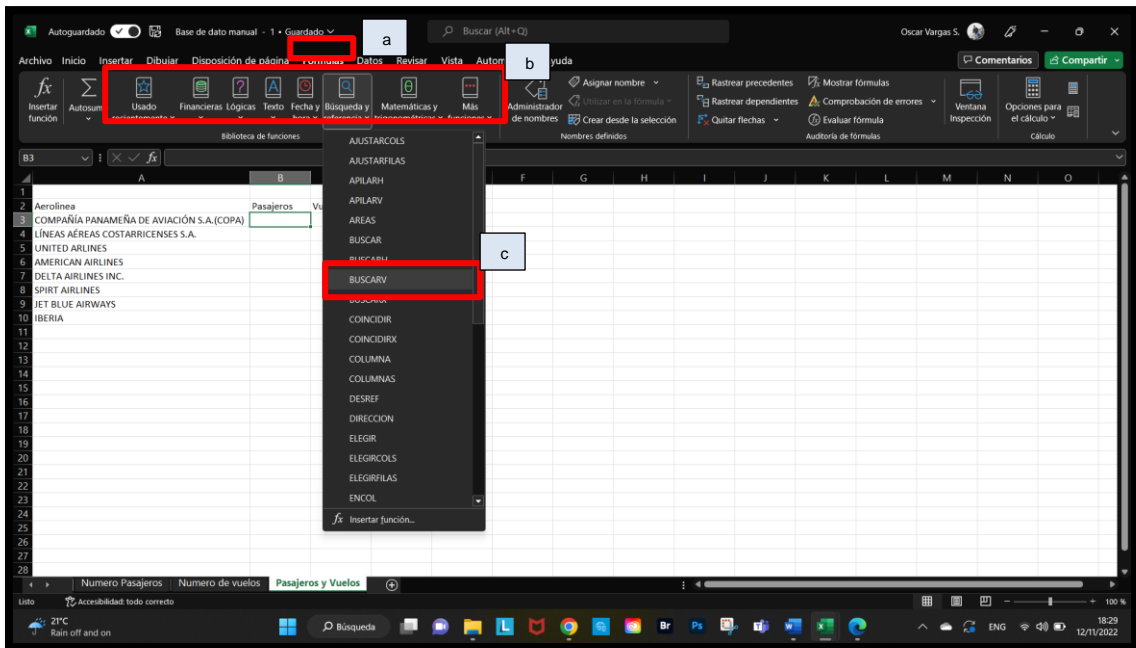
Autoguardado Base de dato manual - 1 • Guardado Buscar (Alt+Q) Oscar Vargas S.

a

Archivo Inicio Insertar Dibujar Disposición de página Fórmulas Datos Revisar Vista Autom Ayuda Comentarios Compartir

b

Insertar función Autosuma Usado recientemente Financieras Lógicas Texto Fecha y hora Búsqueda y referencia Matemáticas y trigonométricas Más funciones Administrador de nombres Asignar nombre Utilizar en la fórmula Crear desde la selección Rastrear precedentes Rastrear dependientes Quitar flechas Mostrar fórmulas Comprobación de errores Evaluar fórmula Ventana Inspección Opciones para el cálculo

Biblioteca de funciones Nombres definidos Auditoría de fórmulas Cálculo

B3

| | A | B | |
|---|---|---|---|
| 1 | | | |
| 2 | Aerolínea | Pasajeros | Vu |
| 3 | COMPAÑÍA PANAMEÑA DE AVIACIÓN S.A.(COPA) | | |
| 4 | LÍNEAS AÉREAS COSTARRICENSES S.A. | | |
| 5 | UNITED ARLINES | | |
| 6 | AMERICAN AIRLINES | | |
| 7 | DELTA AIRLINES INC. | | |
| 8 | SPIRT AIRLINES | | |
| 9 | JET BLUE AIRWAYS | | |
| 10 | IBERIA | | |

AJUSTARCOLS
AJUSTARFILAS
APILARH
APILARV
AREAS
BUSCAR
BUSCARH
BUSCARV
BUSCARX
COINCIDIR
COINCIDIRX
COLUMNA
COLUMNAS
DESREF
DIRECCION
ELEGIR
ELEGIRCOLS
ELEGIRFILAS
ENCOL
Insertar función...

c

Numero Pasajeros Numero de vuelos Pasajeros y Vuelos

Listo Accesibilidad: todo correcto 100 %

21°C Rain off and on Búsqueda ENG 18:29 12/11/2022